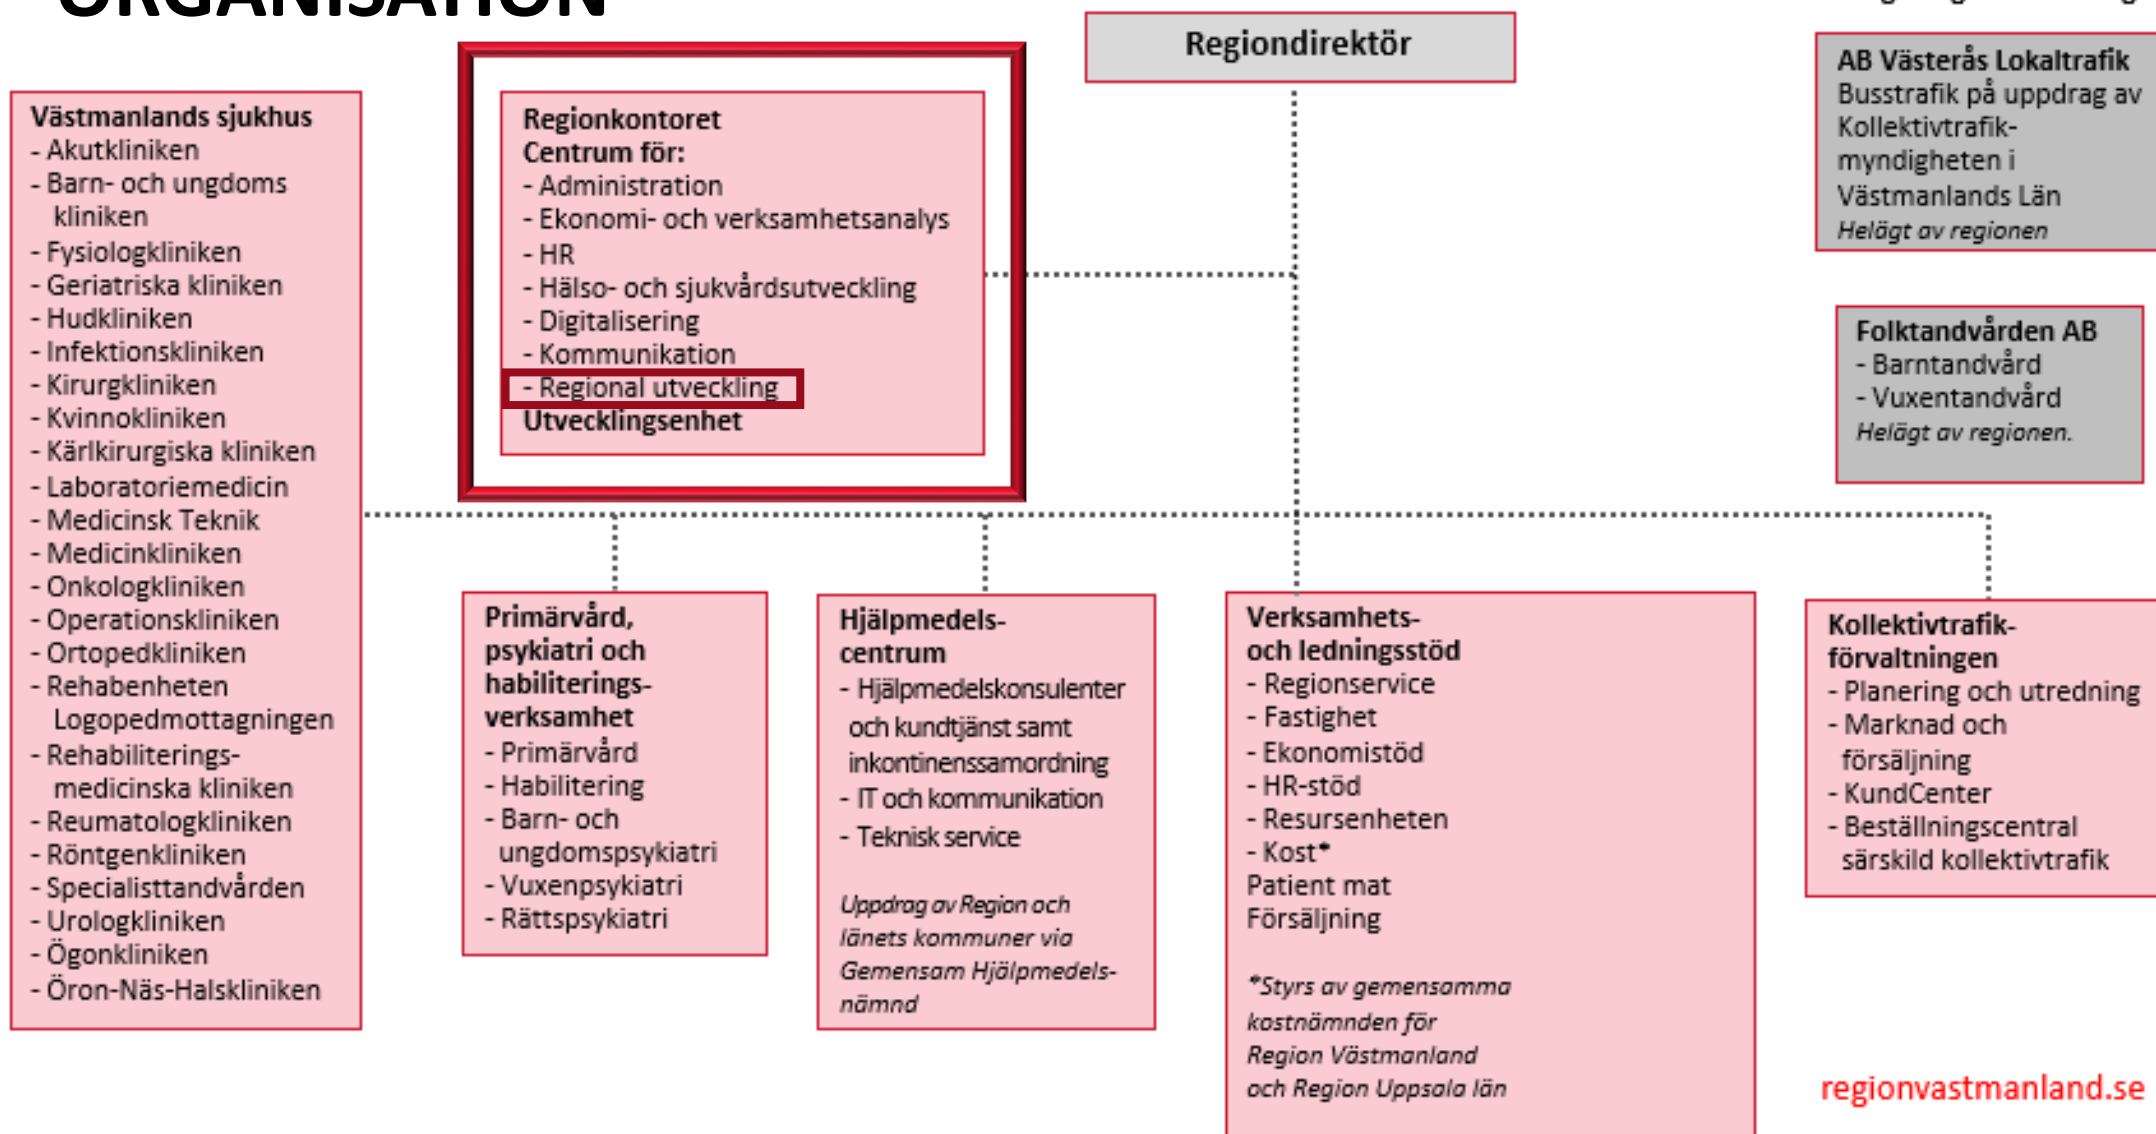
ORGANISATION

Regiondirektör

AB Västerås Lokaltrafik
Busstrafik på uppdrag av Kollektivtrafik-myndigheten i Västmanlands Län
*Helägt av regionen*

Västmanlands sjukhus
- Akutkliniken
- Barn- och ungdoms kliniken
- Fysiologkliniken
- Geriatriska kliniken
- Hudkliniken
- Infektionskliniken
- Kirurgkliniken
- Kvinnokliniken
- Kärlkirurgiska kliniken
- Laboratoriemedicin
- Medicinsk Teknik
- Medicinkliniken
- Onkologkliniken
- Operationskliniken
- Ortopedkliniken
- Rehabenheten
Logopedmottagningen
- Rehabiliterings-medicinska kliniken
- Reumatologkliniken
- Röntgenkliniken
- Specialisttandvården
- Urologkliniken
- Ögonkliniken
- Öron-Näs-Halskliniken

Regionkontoret
Centrum för:
- Administration
- Ekonomi- och verksamhetsanalys
- HR
- Hälso- och sjukvårdsutveckling
- Digitalisering
- Kommunikation
- Regional utveckling
Utvecklingsenhet

Folktandvården AB
- Barntandvård
- Vuxentandvård
*Helägt av regionen.*

Primärvård, psykiatri och habiliterings-verksamhet
- Primärvård
- Habilitering
- Barn- och ungdomspsykiatri
- Vuxenpsykiatri
- Rättspsykiatri

Hjälpmedels-centrum
- Hjälpmedelskonsulenter och kundtjänst samt inkontinenssamordning
- IT och kommunikation
- Teknisk service

*Uppdrag av Region och länets kommuner via Gemensam Hjälpmedels-nämnd*

Verksamhets- och ledningsstöd
- Regionservice
- Fastighet
- Ekonomistöd
- HR-stöd
- Resursenheten
- Kost*
Patient mat
Försäljning

*\*Styrs av gemensamma kostnämnden för Region Västmanland och Region Uppsala län*

Kollektivtrafik-förvaltningen
- Planering och utredning
- Marknad och försäljning
- KundCenter
- Beställningscentral särskild kollektivtrafik

regionvastmanland.se